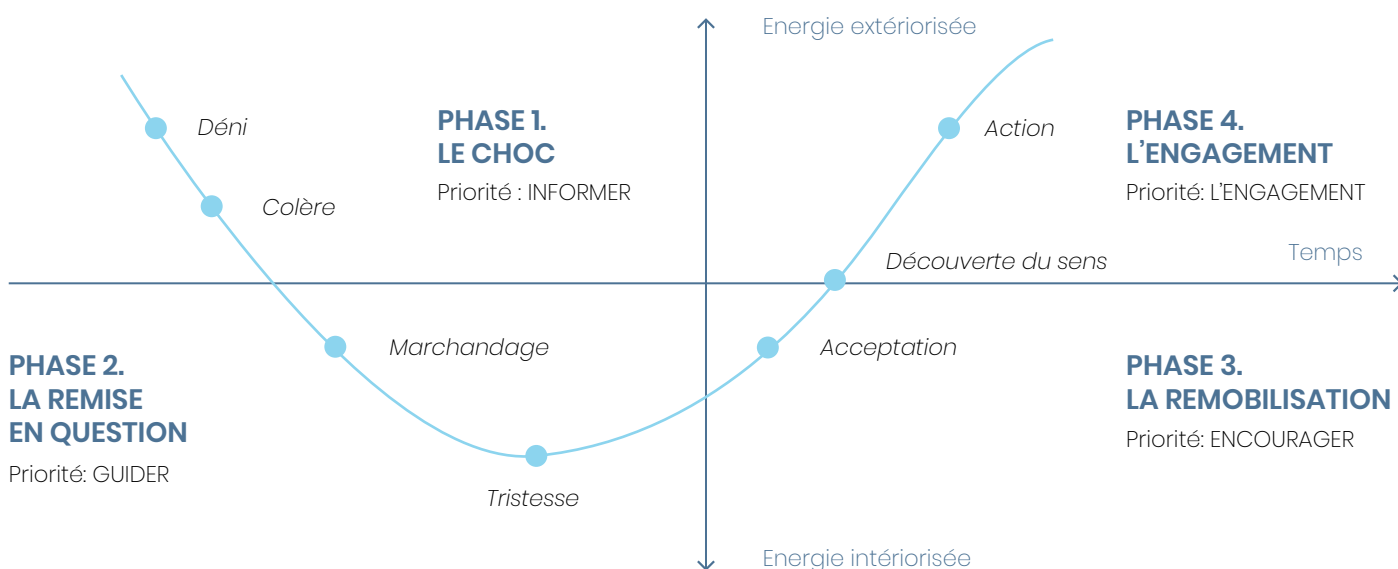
Energie extériorisée

Déni

Colère

PHASE 1.
LE CHOC
Priorité : INFORMER

Action

PHASE 4.
L'ENGAGEMENT
Priorité: L'ENGAGEMENT

Temps

Découverte du sens

PHASE 2.
LA REMISE
EN QUESTION
Priorité: GUIDER

Marchandage

Acceptation

PHASE 3.
LA REMOBILISATION
Priorité: ENCOURAGER

Tristesse

Energie intériorisée